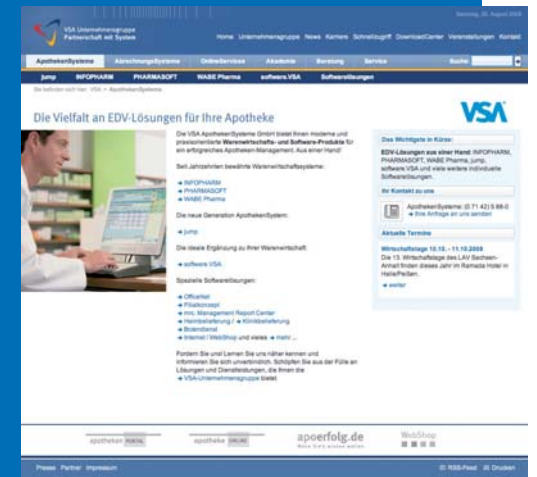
VSA Unternehmensgruppe
Partnerschaft mit System

Samstag, 30. August 2008

Home Unternehmensgruppe News Karriere Schnellzugriff DownloadCenter Veranstaltungen Kontakt

ApothekenSysteme AbrechnungsSysteme OnlineServices Akademie Beratung Service Suche:

jump INFOPHARM PHARMASOFT WABE Pharma software.VSA Softwarelösungen

Sie befinden sich hier: VSA > ApothekenSysteme

Die Vielfalt an EDV-Lösungen für Ihre Apotheke

VSA

Die VSA ApothekenSysteme GmbH bietet Ihnen moderne und praxisorientierte Warenwirtschafts- und Software-Produkte für ein erfolgreiches Apotheken-Management. Aus einer Hand!

Seit Jahrzehnten bewährte Warenwirtschaftssysteme:

→ INFOPHARM
→ PHARMASOFT
→ WABE Pharma

Die neue Generation ApothekenSystem:

→ jump

Die ideale Ergänzung zu Ihrer Warenwirtschaft:

→ software.VSA

Spezielle Softwarelösungen:

→ OfficeNet
→ Filialkonzept
→ mm. Management Report Center
→ Heimbelieferung / → Klinikbelieferung
→ Botendienst
→ Internet / WebShop und vieles → mehr ...

Fordern Sie und Lernen Sie uns näher kennen und informieren Sie sich unverbindlich. Schöpfen Sie aus der Fülle an Lösungen und Dienstleistungen, die Ihnen die
→ VSA-Unternehmensgruppe bietet.

Das Wichtigste in Kürze:

EDV-Lösungen aus einer Hand: INFOPHARM, PHARMASOFT, WABE Pharma, jump, software.VSA und viele weitere individuelle Softwarelösungen.

Ihr Kontakt zu uns

ApothekenSysteme: (0 71 42) 5 88-0
→ Ihre Anfrage an uns senden!

Aktuelle Termine

Wirtschaftstage 10.10. - 11.10.2008
Die 13. Wirtschaftstage des LAV Sachsen-Anhalt finden dieses Jahr im Ramada Hotel in Halle/Peißen.
→ weiter

apotheken PORTAL apotheke ONLINE apoerfolg.de WebShop

Presse Partner Impressum RSS-Feed Drucken